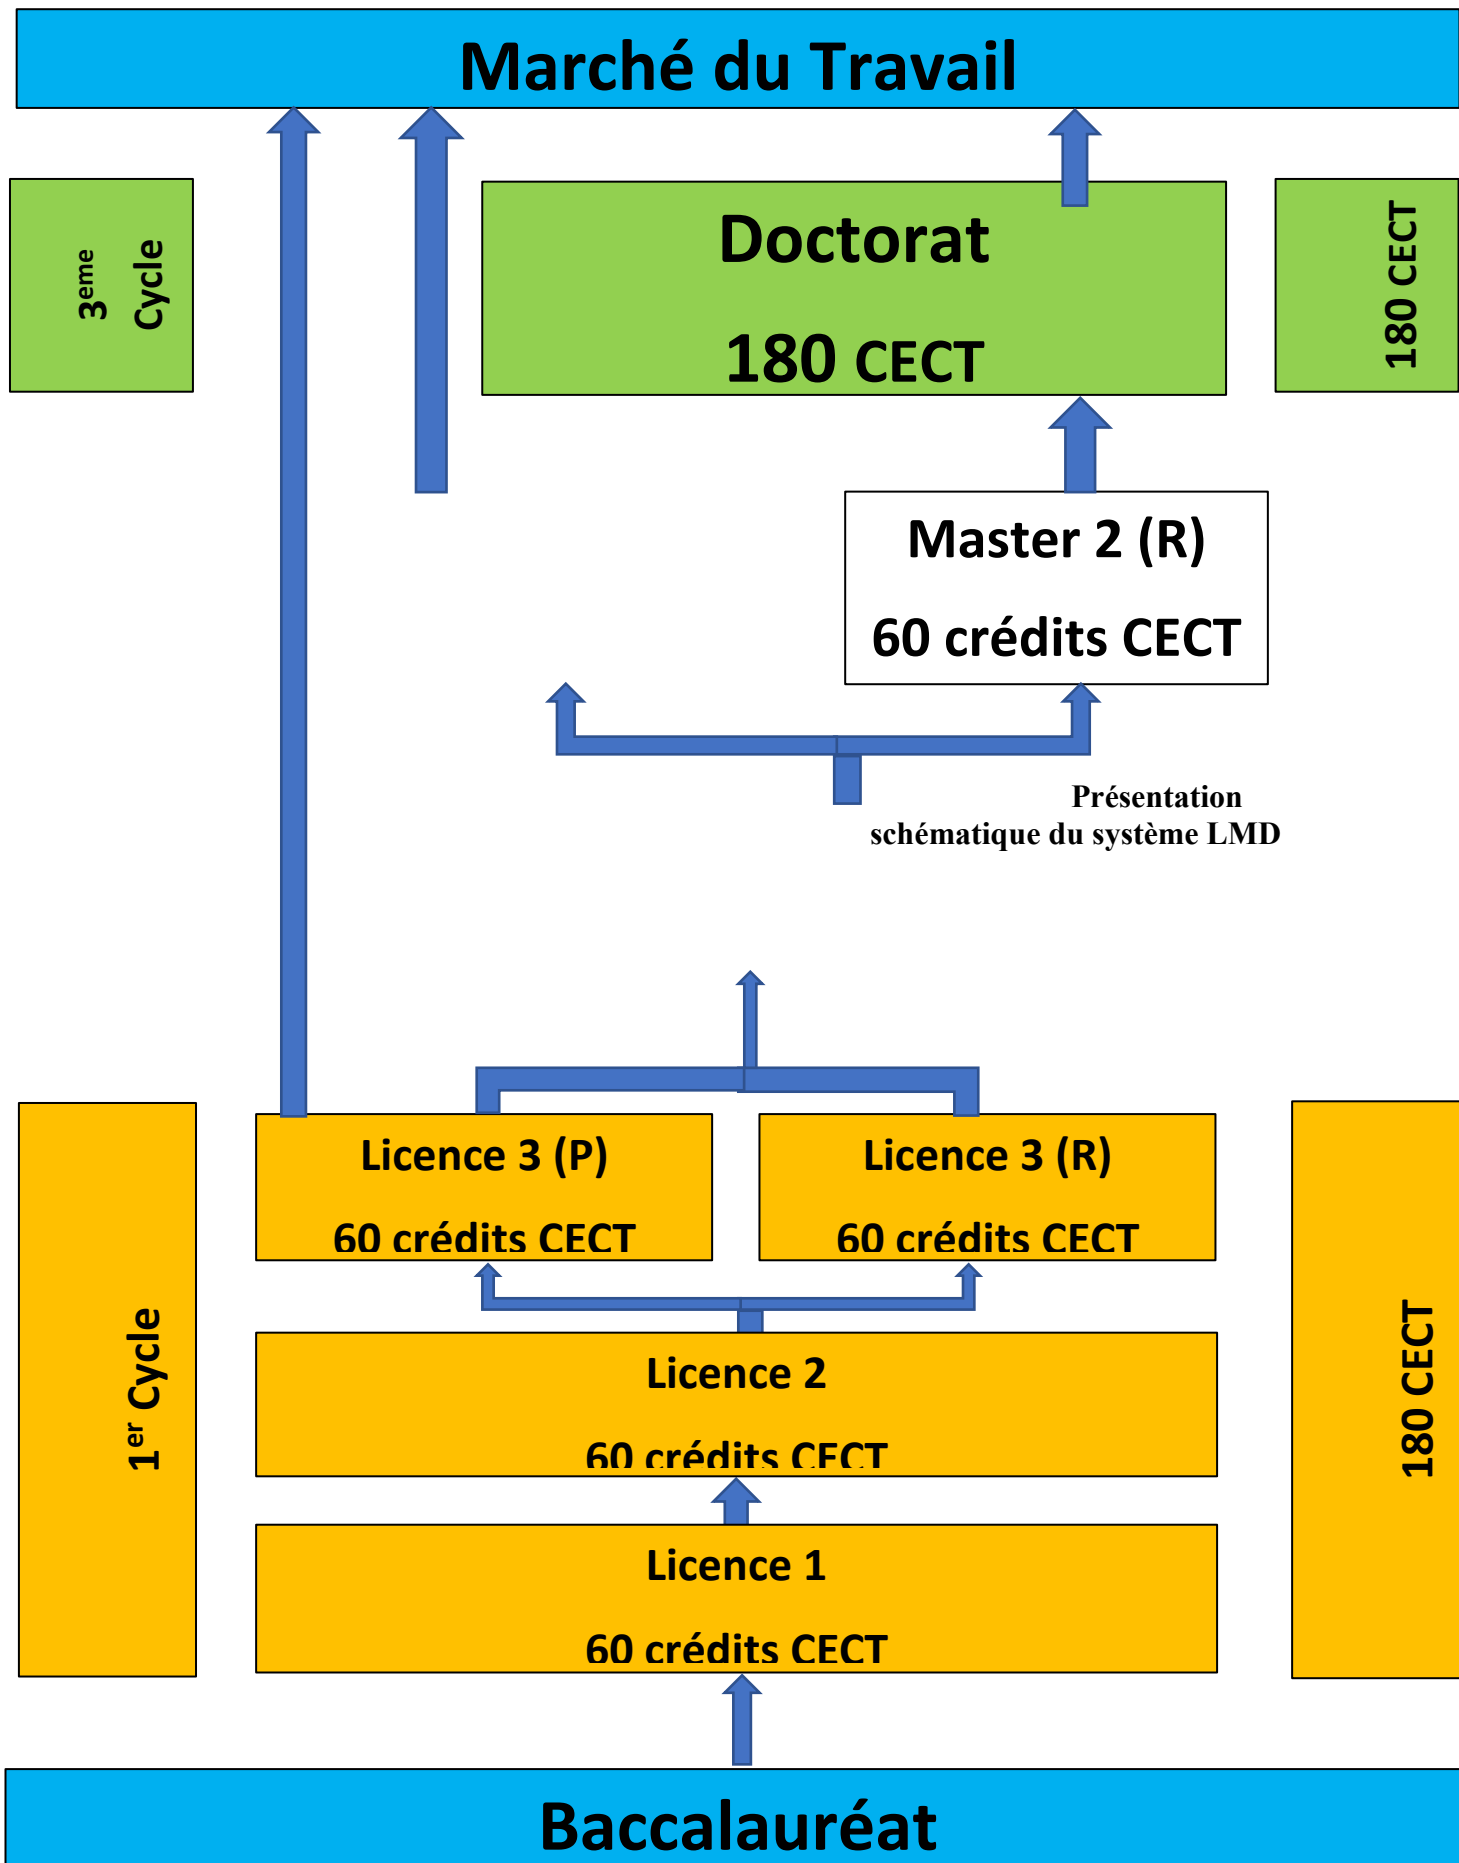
Marché du Travail

$3^{eme}$ Cycle

Doctorat

180 CECT

180 CECT

Master 2 (R)

60 crédits CECT

Présentation schématique du système LMD

$1^{er}$ Cycle

Licence 3 (P)

60 crédits CECT

Licence 3 (R)

60 crédits CECT

180 CECT

Licence 2

60 crédits CECT

Licence 1

60 crédits CECT

Baccalauréat